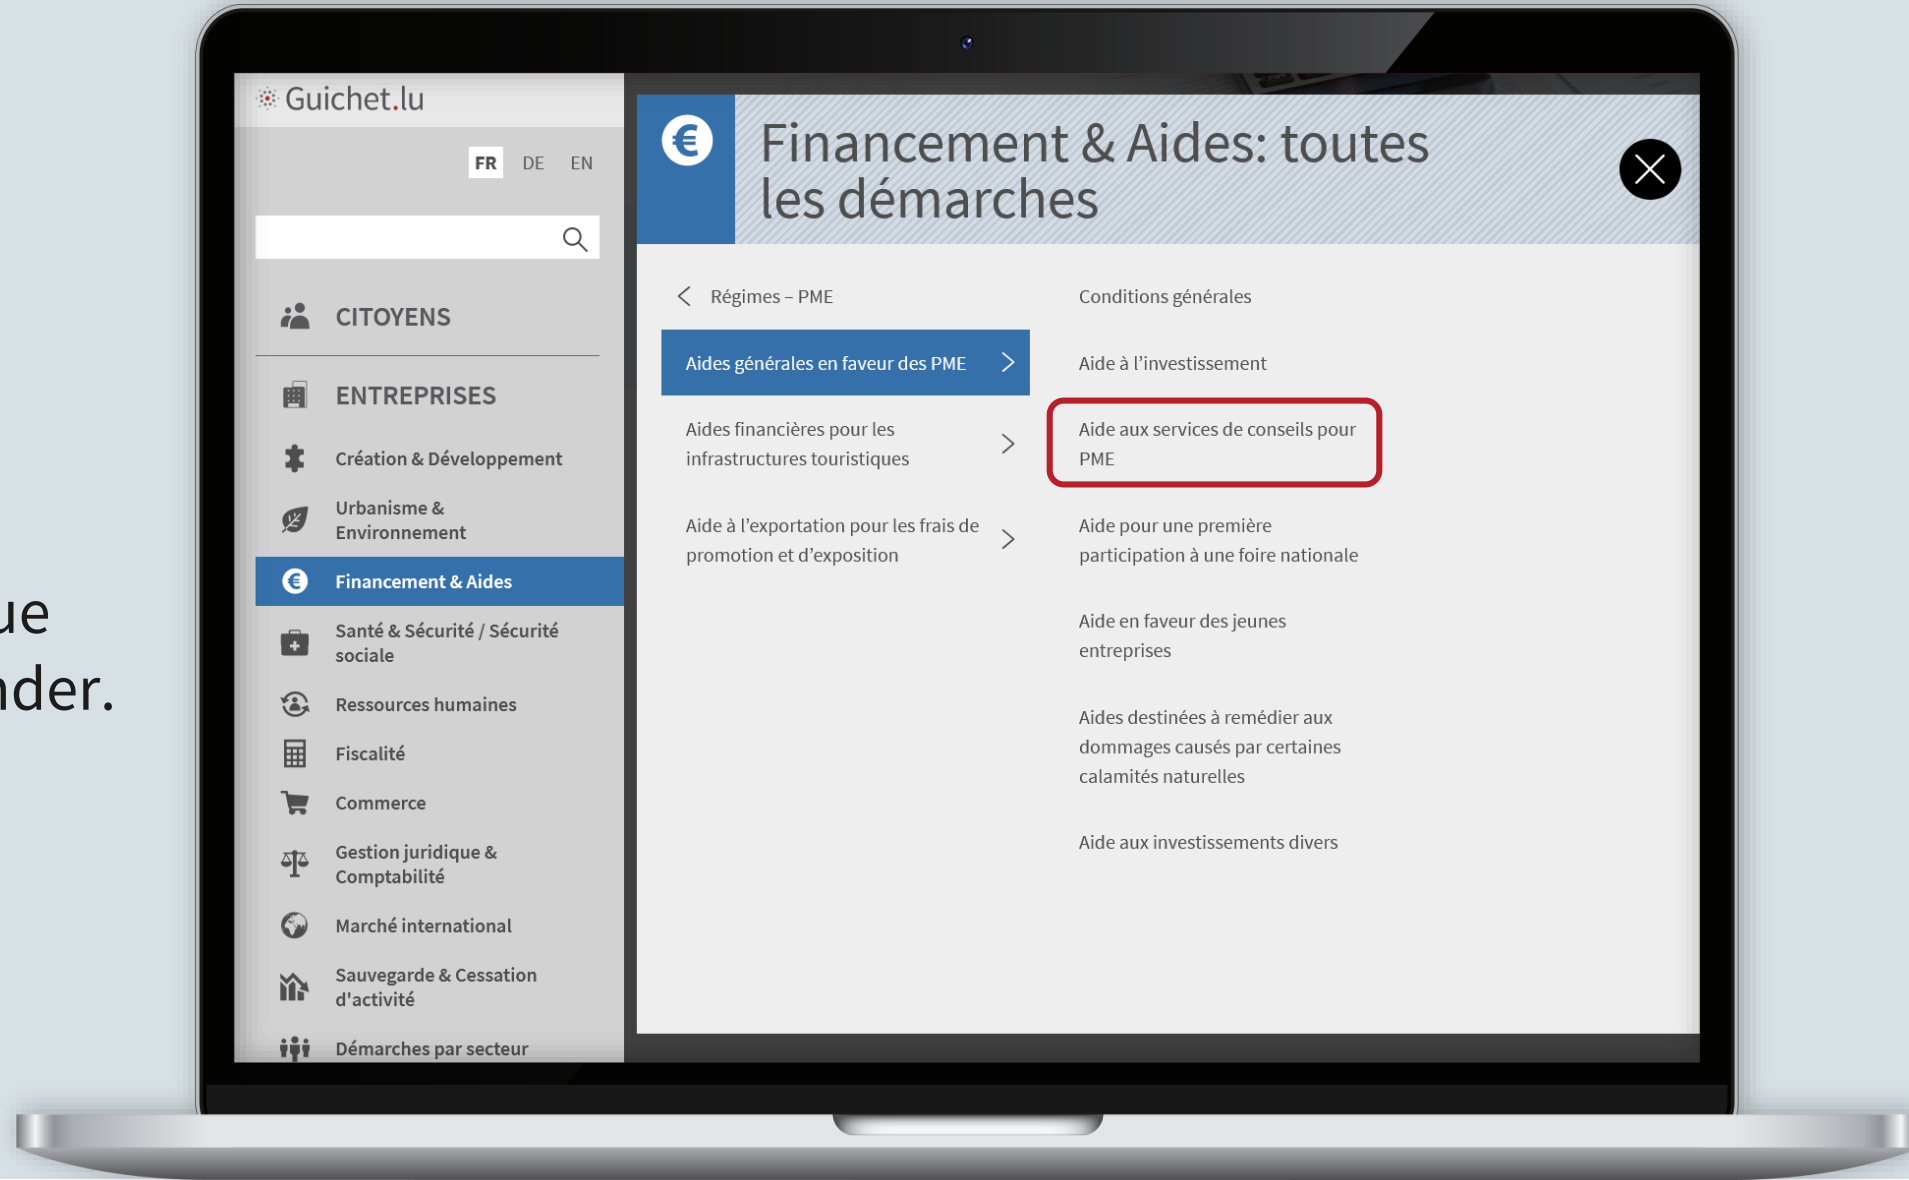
ue
nder.

Guichet.lu

FR DE EN

CITOYENS

ENTREPRISES

Création & Développement

Urbanisme & Environnement

Financement & Aides

Santé & Sécurité / Sécurité sociale

Ressources humaines

Fiscalité

Commerce

Gestion juridique & Comptabilité

Marché international

Sauvegarde & Cessation d'activité

Démarches par secteur

Financement & Aides: toutes les démarches

Régimes – PME

Aides générales en faveur des PME

Aides financières pour les infrastructures touristiques

Aide à l'exportation pour les frais de promotion et d'exposition

Conditions générales

Aide à l'investissement

Aide aux services de conseils pour PME

Aide pour une première participation à une foire nationale

Aide en faveur des jeunes entreprises

Aides destinées à remédier aux dommages causés par certaines calamités naturelles

Aide aux investissements divers